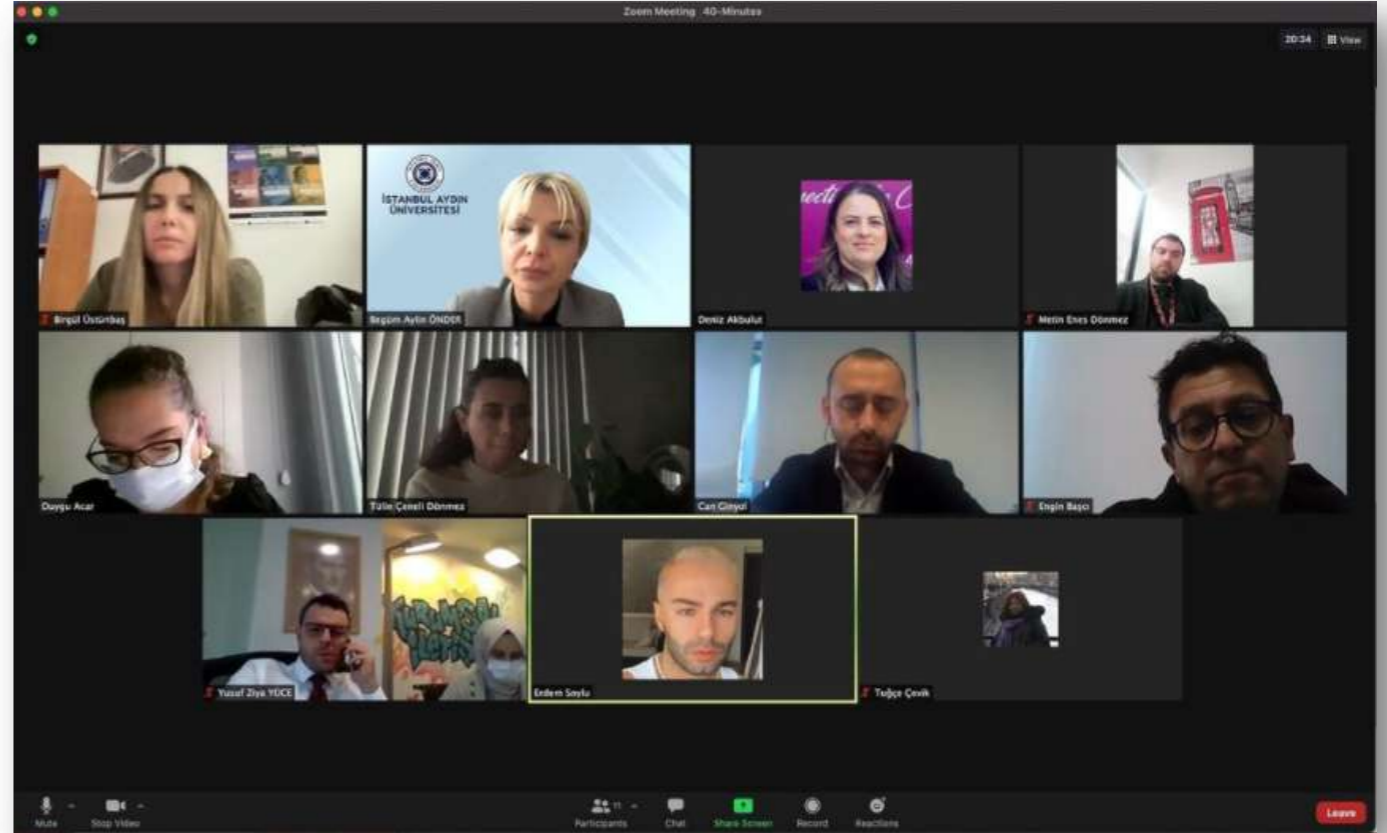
Zoom Meeting 40-Minutes

20:34 View

İSTANBUL AYDIN ÜNİVERSİTESİ

Birgül Üstünbaş

Begüm Aylin ÖNDER

Deniz Akbulut

Metin Enes Dönmez

Duygu Acar

Tülin Çeneli Dönmez

Can Cinyol

Engin Başcı

Yusuf Ziya YÜCE

Erdem Soylu

Tuğçe Çevik

Mute

Stop Video

Participants 11

Chat

Share Screen

Record

Reactions

Leave